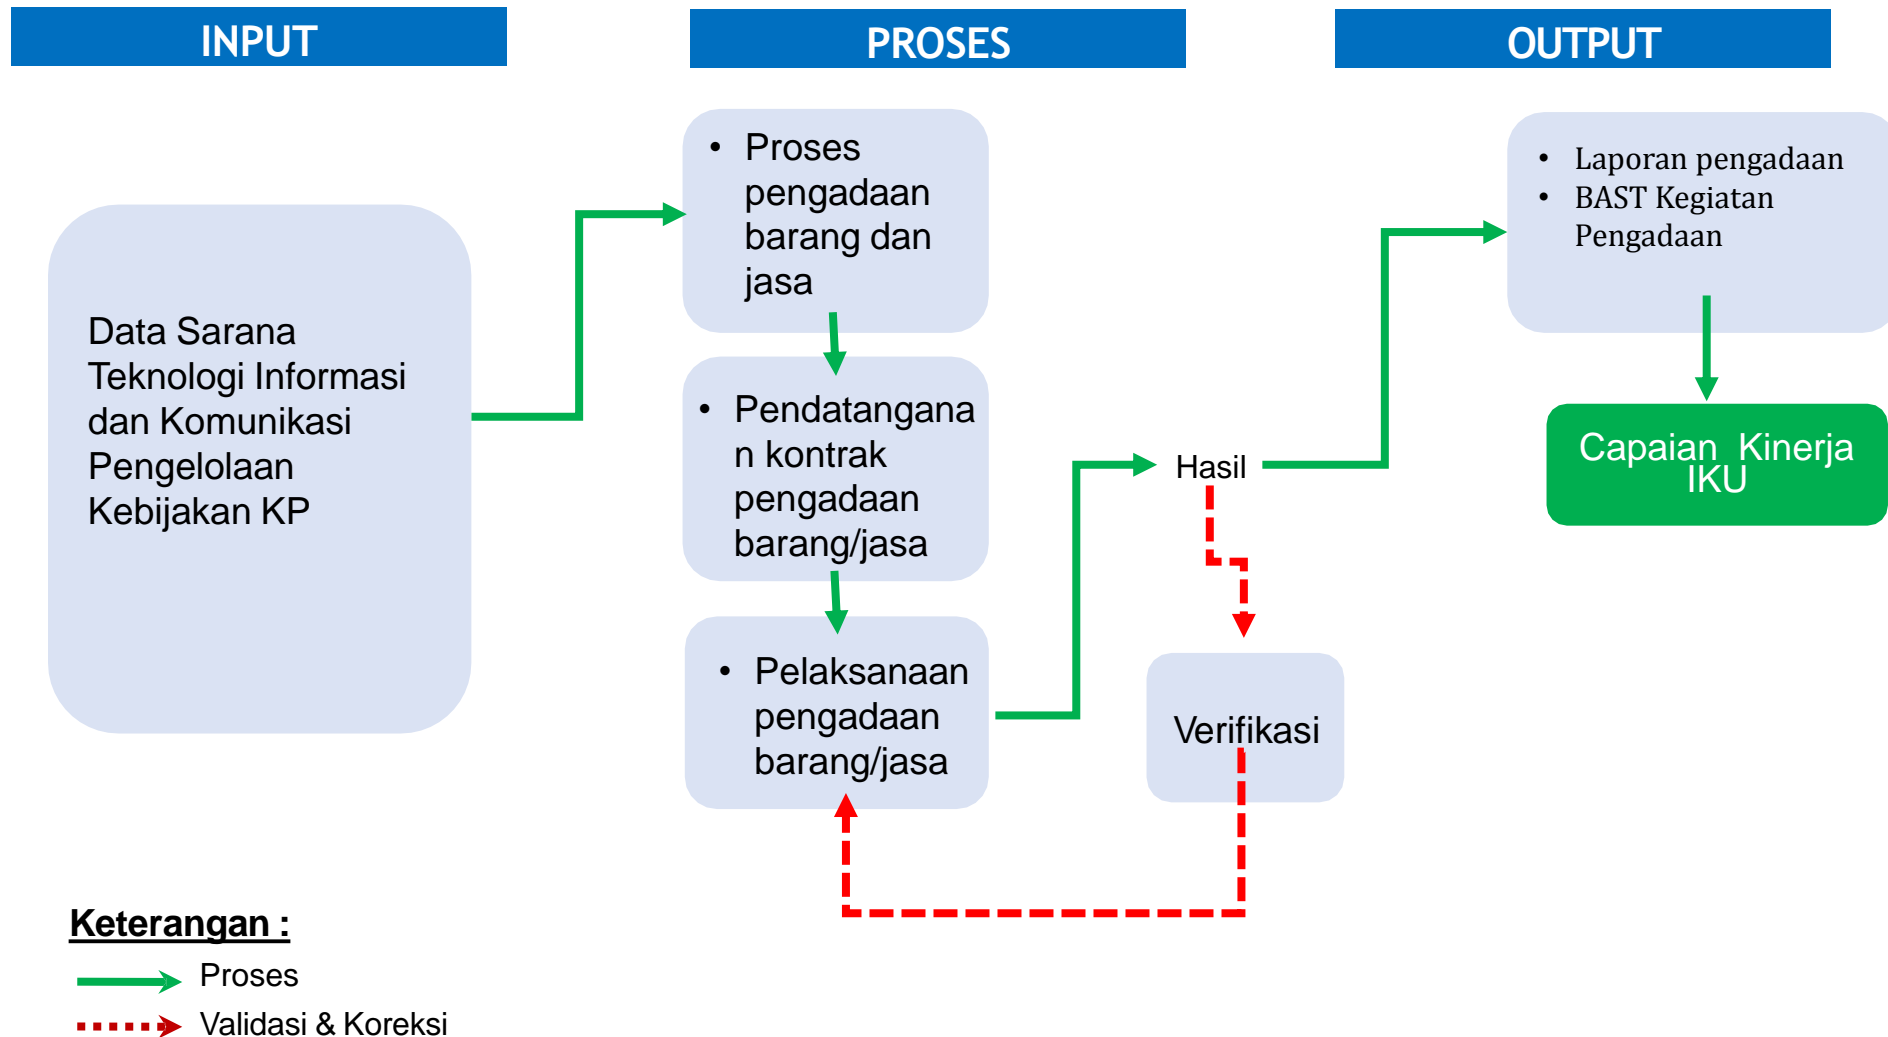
INPUT

PROSES

OUTPUT

Data Sarana Teknologi Informasi dan Komunikasi Pengelolaan Kebijakan KP

• Proses pengadaan barang dan jasa

• Pendatangana n kontrak pengadaan barang/jasa

• Pelaksanaan pengadaan barang/jasa

Hasil

Verifikasi

• Laporan pengadaan
• BAST Kegiatan Pengadaan

Capaian Kinerja IKU

Keterangan :

Proses

Validasi & Koreksi